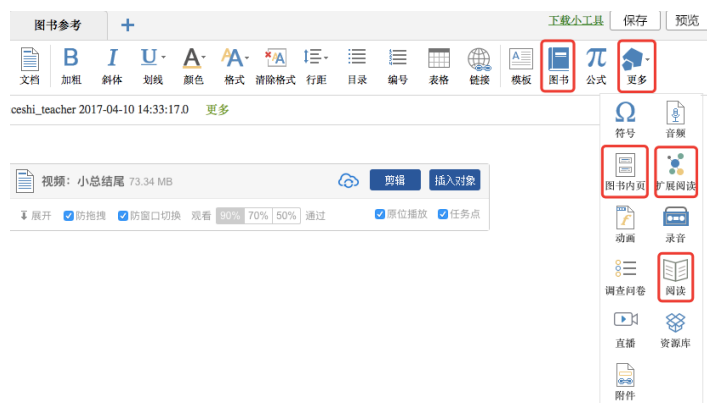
图书参考 +

下载小工具 保存 预览

文档 加粗 斜体 划线 颜色 格式 清除格式 行距 目录 编号 表格 链接 模板 图书 公式 更多

ceshi_teacher 2017-04-10 14:33:17.0 更多

视频：小总结尾 73.34 MB

剪辑 插入对象

展开 防拖拽 防窗口切换 观看 90% 70% 50% 通过 原位播放 任务点

符号 音频
图书内页 扩展阅读
动画 录音
调查问卷 阅读
直播 资源库
附件